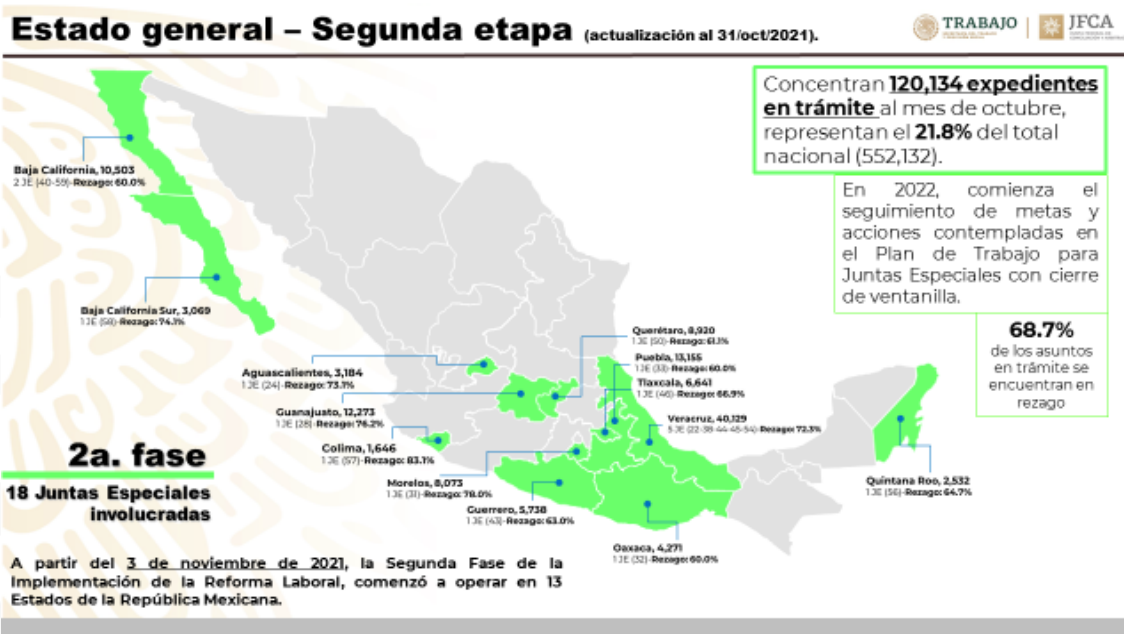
Estado general – Segunda etapa (actualización al 31/oct/2021).

TRABAJO | JFCA

Concentran 120,134 expedientes en trámite al mes de octubre, representan el 21.8% del total nacional (552,132).

En 2022, comienza el seguimiento de metas y acciones contempladas en el Plan de Trabajo para Juntas Especiales con cierre de ventanilla.

68.7%
de los asuntos en trámite se encuentran en rezago

Baja California, 10,503
2 JE (40-59)-Rezago: 60.0%

Baja California Sur, 3,069
1 JE (58)-Rezago: 74.1%

Aguascalientes, 3,184
1 JE (24)-Rezago: 73.1%

Guanajuato, 12,273
1 JE (28)-Rezago: 76.2%

Colima, 1,646
1 JE (57)-Rezago: 83.1%

Morelos, 8,073
1 JE (31)-Rezago: 78.0%

Guerrero, 5,738
1 JE (43)-Rezago: 63.0%

Oaxaca, 4,271
1 JE (32)-Rezago: 60.0%

Querétaro, 8,920
1 JE (50)-Rezago: 61.1%

Puebla, 13,155
1 JE (33)-Rezago: 60.0%

Tlaxcala, 6,641
1 JE (46)-Rezago: 66.9%

Veracruz, 40,129
5 JE (22-38-44-45-54)-Rezago: 72.3%

Quintana Roo, 2,532
1 JE (56)-Rezago: 64.7%

2a. fase
18 Juntas Especiales involucradas

A partir del 3 de noviembre de 2021, la Segunda Fase de la Implementación de la Reforma Laboral, comenzó a operar en 13 Estados de la República Mexicana.